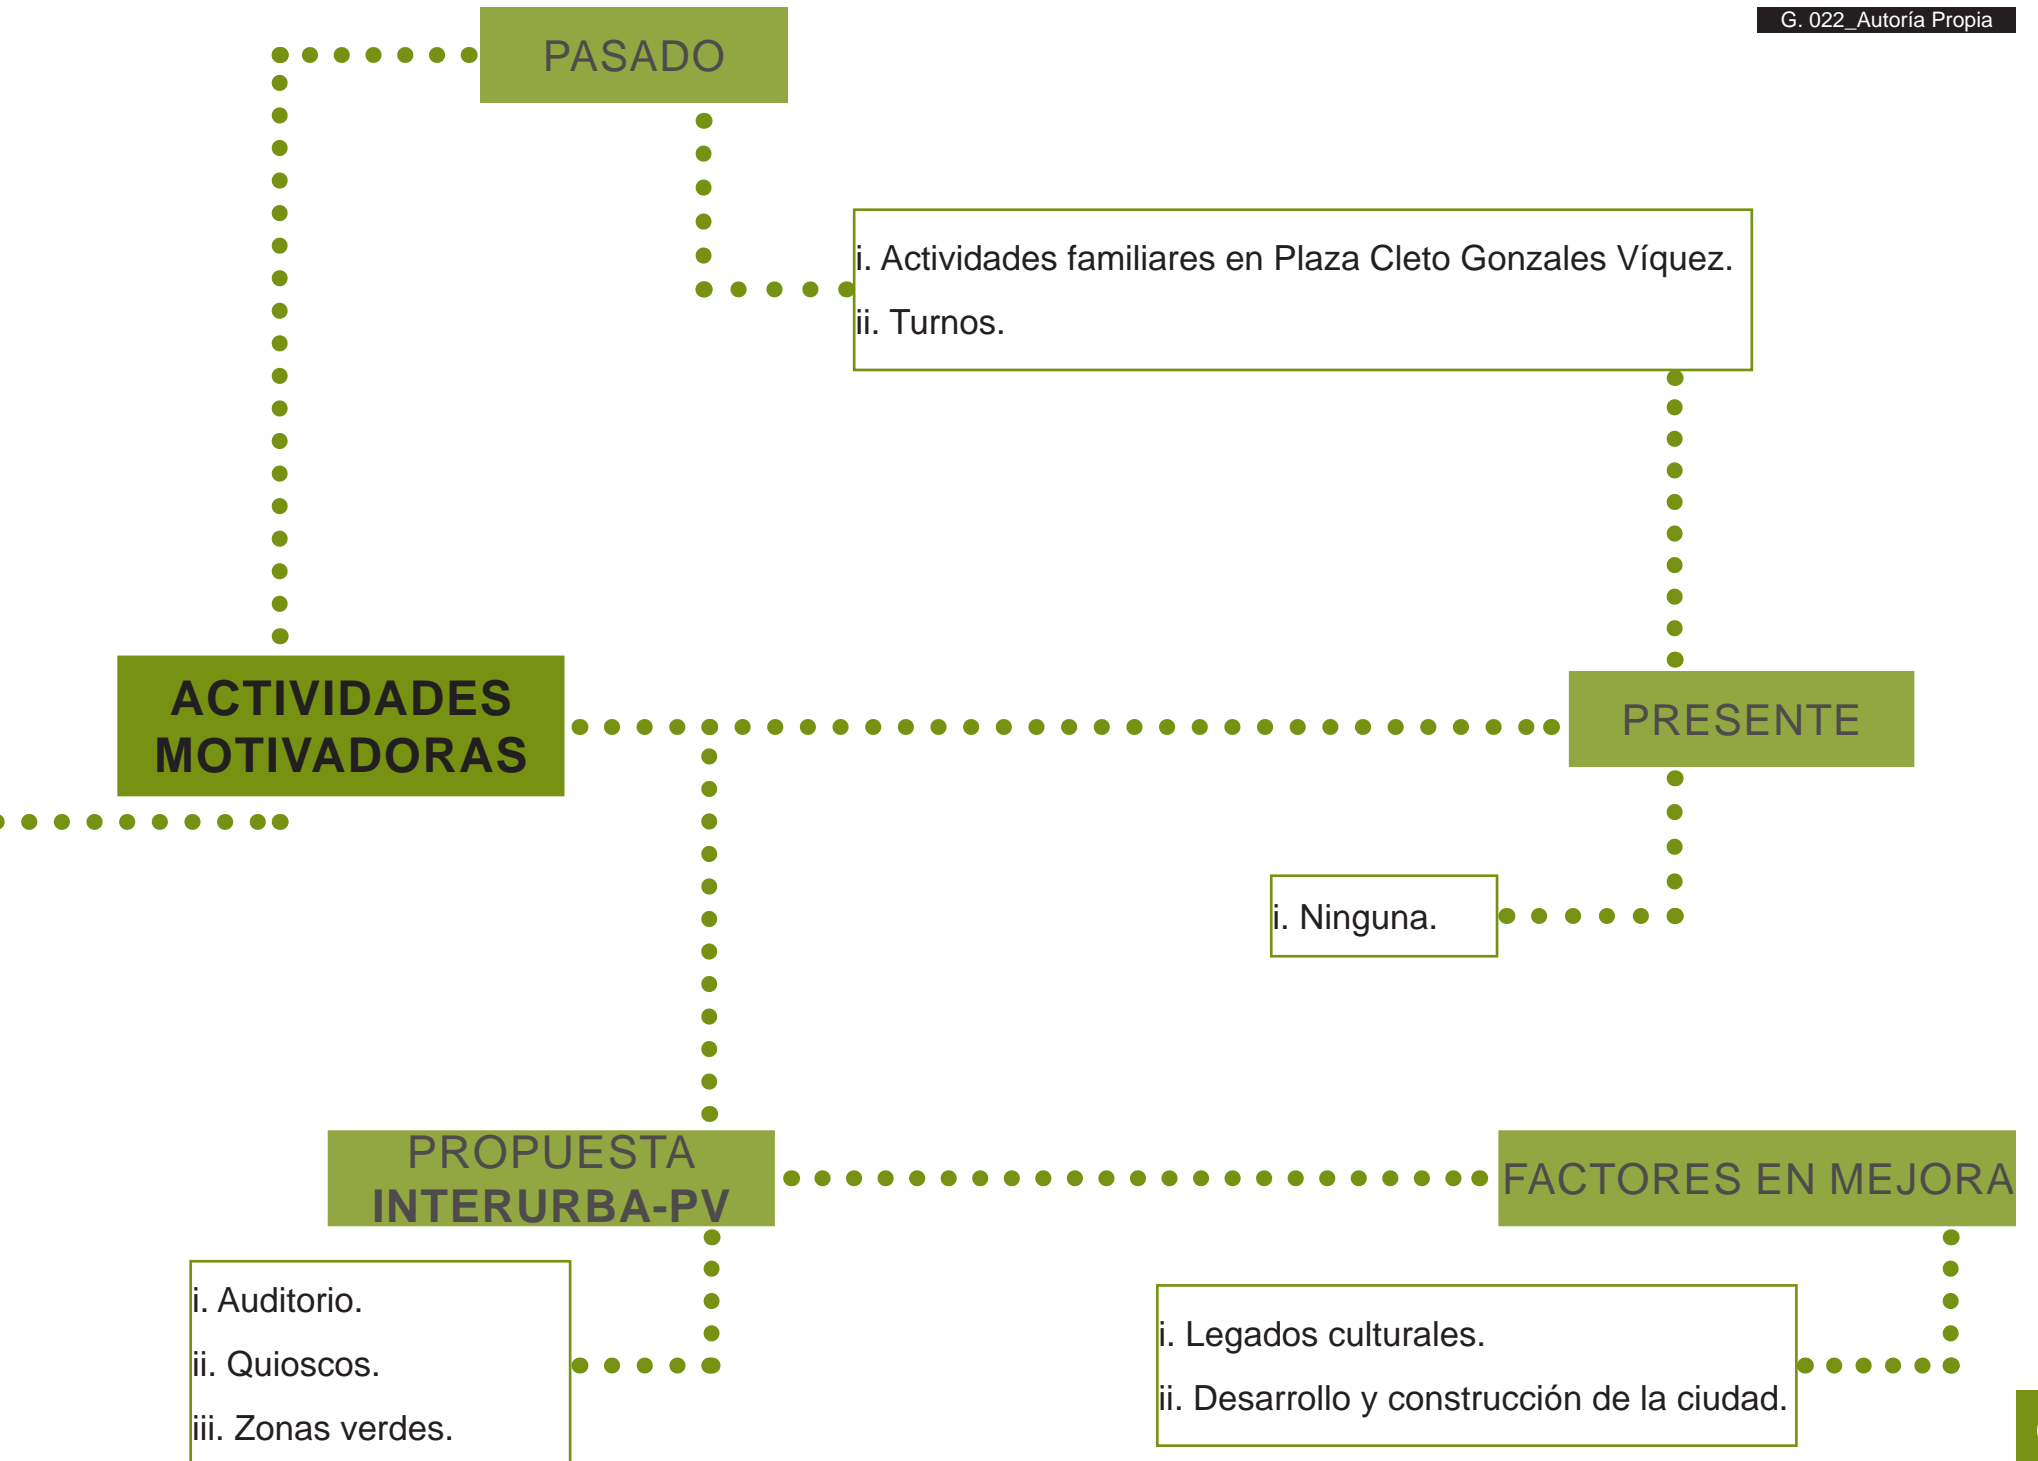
G. 022_Autoría Propia

PASADO

i. Actividades familiares en Plaza Cleto Gonzales Víquez.
ii. Turnos.

ACTIVIDADES MOTIVADORAS

PRESENTE

i. Ninguna.

PROPUESTA INTERURBA-PV

FACTORES EN MEJORA

i. Auditorio.
ii. Quioscos.
iii. Zonas verdes.

i. Legados culturales.
ii. Desarrollo y construcción de la ciudad.